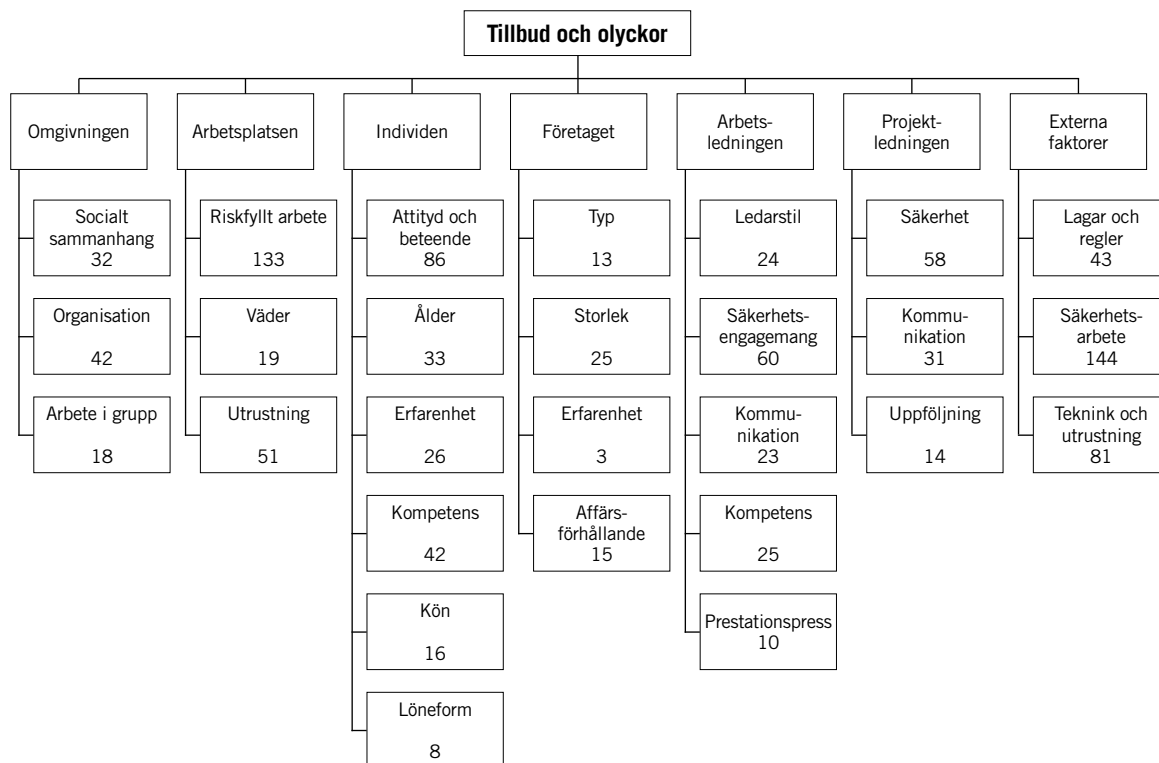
Tillbud och olyckor

Omgivningen

Socialt sammanhang 32

Organisation 42

Arbete i grupp 18

Arbetsplatsen

Riskfyllt arbete 133

Väder 19

Utrustning 51

Individen

Attityd och beteende 86

Ålder 33

Erfarenhet 26

Kompetens 42

Kön 16

Löneform 8

Företaget

Typ 13

Storlek 25

Erfarenhet 3

Affärsförhållande 15

Arbetsledningen

Ledarstil 24

Säkerhetsengagemang 60

Kommunikation 23

Kompetens 25

Prestationspress 10

Projektledningen

Säkerhet 58

Kommunikation 31

Uppföljning 14

Externa faktorer

Lagar och regler 43

Säkerhetsarbete 144

Teknink och utrustning 81